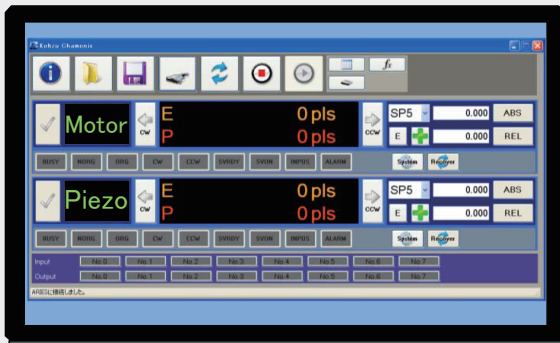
Kohzu Chamonix

$f_x$

Motor
CW
E
P
0 pls
0 pls
CCW
SP5
0.000
ABS
E
0.000
REL
BUSY
NORG
ORG
CW
CCW
SVRDY
SVON
INPOS
ALARM
System
Recover

Piezo
CW
E
P
0 pls
0 pls
CCW
SP5
0.000
ABS
E
0.000
REL
BUSY
NORG
ORG
CW
CCW
SVRDY
SVON
INPOS
ALARM
System
Recover

Input
No 0
No 1
No 2
No 3
No 4
No 5
No 6
No 7
Output
No 0
No 1
No 2
No 3
No 4
No 5
No 6
No 7

AR03に接続しました。